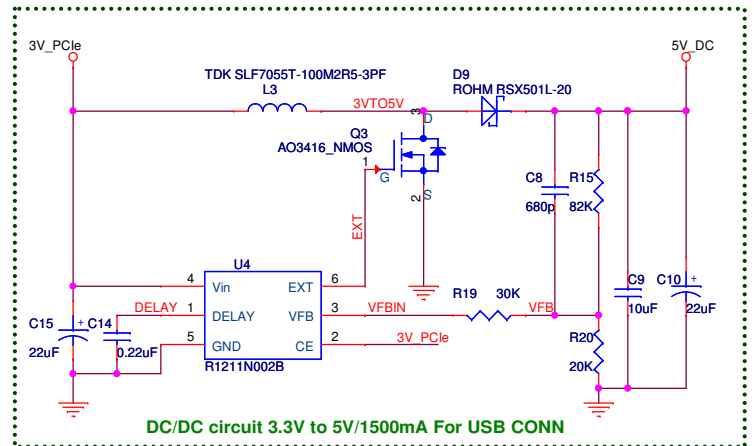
3V_PCIe

5V_DC

TDK SLF7055T-100M2R5-3PF

L3

3VTO5V

D9

ROHM RSX501L-20

Q3

AO3416_NMOS

3

D

1

G

2

S

EXT

C8

680p

R15

82K

U4

4 Vin

6 EXT

1 DELAY

3 VFB

5 GND

2 CE

R1211N002B

DELAY

VFBIN

R19 30K

VFB

3V_PCIe

C15

C14

22uF

0.22uF

C9

10uF

C10

22uF

R20

20K

DC/DC circuit 3.3V to 5V/1500mA For USB CONN